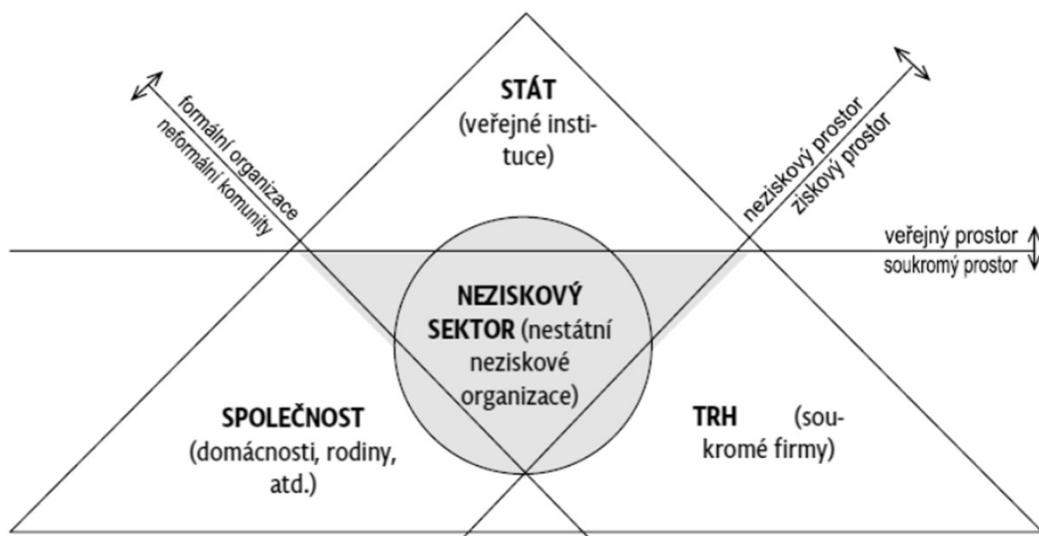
STÁT (veřejné instituce)

formální organizace
neformální komunity

neziskový prostor
ziskový prostor

veřejný prostor
soukromý prostor

NEZISKOVÝ SEKTOR (nestátní neziskové organizace)

SPOLEČNOST (domácnosti, rodiny, atd.)

TRH (soukromé firmy)